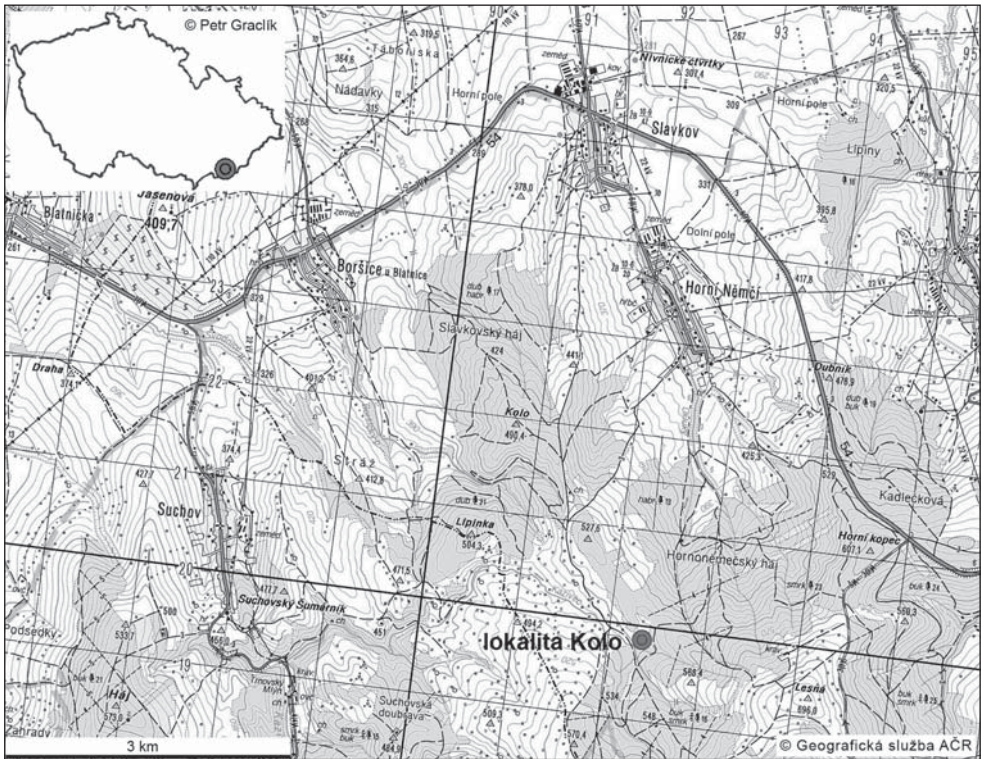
© Petr Graclík

Jasenová
409,7
Blatnička
Táborská
Nádavky
Horní pole
Slavkov
Nivnické čtvrtky
307,4
Horní pole
Lipiny
Boršice u Blatnice
Slavkovský háj
Dolní pole
Horní Němčí
Draha
Kolo
400,4
Dubník
476,9
Straž
Suchov
Lipinka
504,3
Hornoněmecký háj
Kadlecková
Horní kopec
607,1
Suchovský Šumárník
Podsedky
Háj
Zahrady
Suchovská doubrava
Lesná
Iokalita Kolo
3 km
© Geografická služba AČR
90
91
92
93
94
95
23
22
21
20
19
54